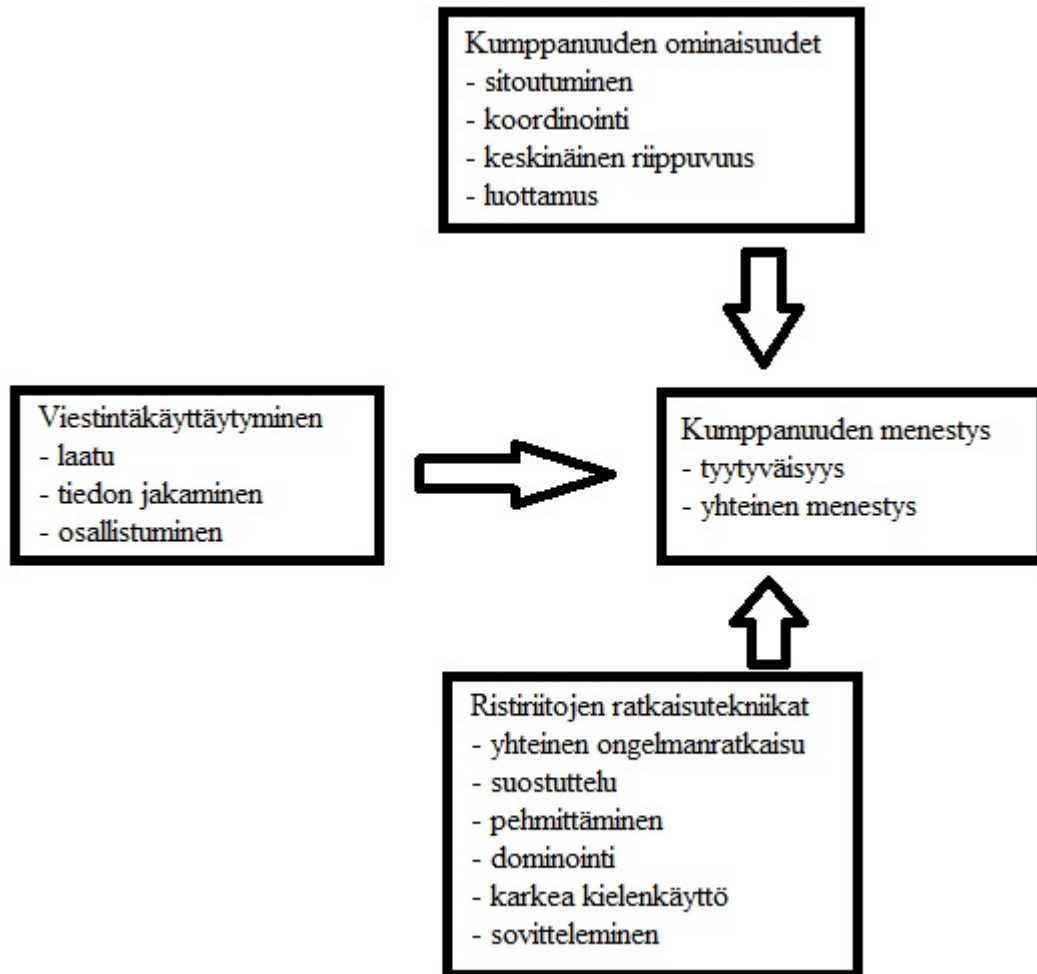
Kumppanuuden ominaisuudet
- sitoutuminen
- koordinointi
- keskinäinen riippuvuus
- luottamus

Viestintäkäyttäytyminen
- laatu
- tiedon jakaminen
- osallistuminen

Kumppanuuden menestys
- tyytyväisyys
- yhteinen menestys

Ristiriitojen ratkaisutekniikat
- yhteinen ongelmanratkaisu
- suostuttelu
- pehmittäminen
- dominointi
- karkea kielenkäyttö
- sovitteleminen